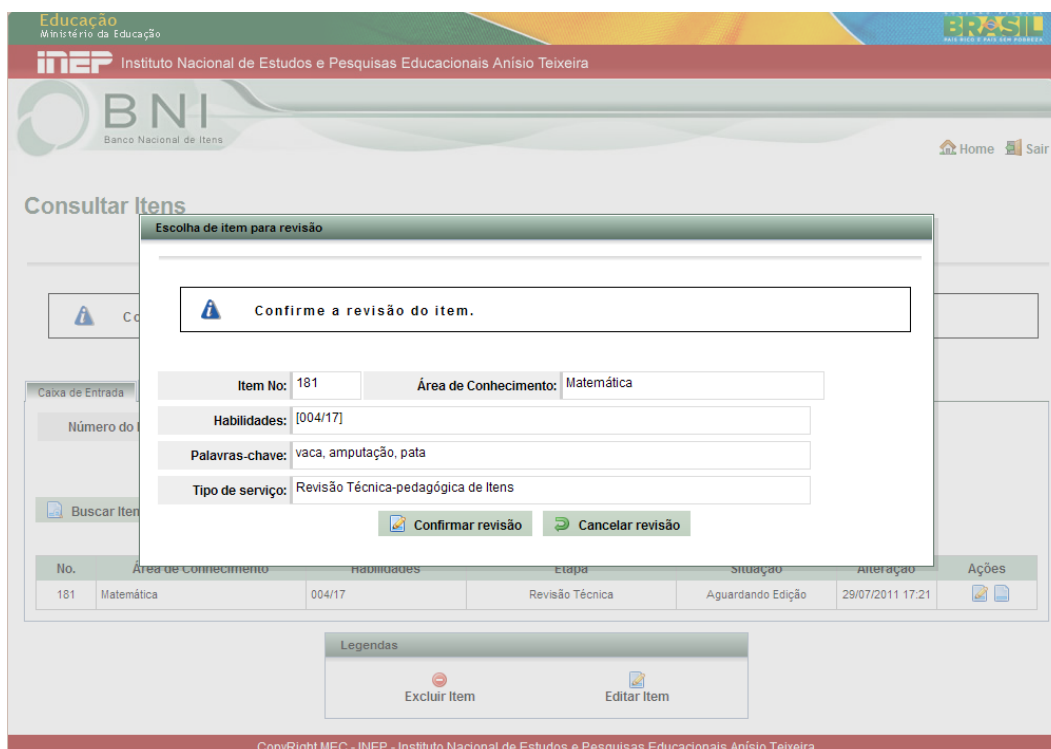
Educação
Ministério da Educação

BRASIL

inep Instituto Nacional de Estudos e Pesquisas Educacionais Anísio Teixeira

BNI
Banco Nacional de Itens

Home Sair

Consultar Itens

Escolha de item para revisão

Confirme a revisão do item.

Item No: 181
Área de Conhecimento: Matemática
Habilidades: [004/17]
Palavras-chave: vaca, amputação, pata
Tipo de serviço: Revisão Técnica-pedagógica de Itens

Confirmar revisão
Cancelar revisão

Co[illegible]

Caixa de Entrada

Número do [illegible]

Buscar Item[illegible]

| No. | Área de Conhecimento | Habilidades | Etapa | Situação | Alteração | Ações |
|---|---|---|---|---|---|---|
| 181 | Matemática | 004/17 | Revisão Técnica | Aguardando Edição | 29/07/2011 17:21 | |

Legendas
Excluir Item
Editar Item

CopyRight MEC - INEP - Instituto Nacional de Estudos e Pesquisas Educacionais Anísio Teixeira